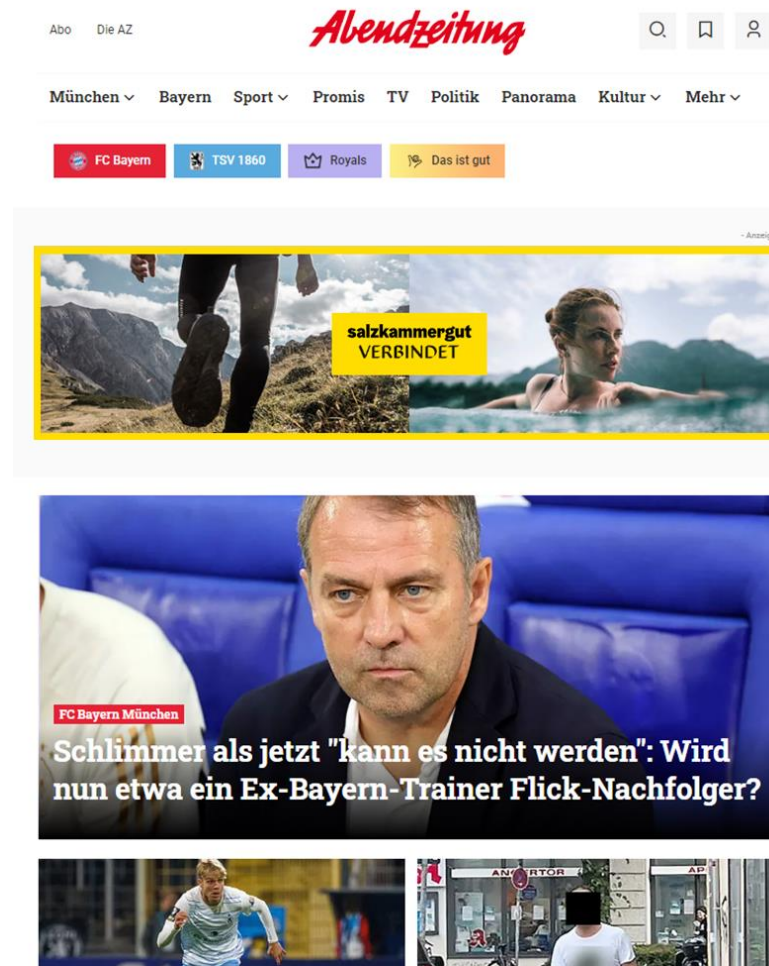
Abo Die AZ

Abendzeitung

München Bayern Sport Promis TV Politik Panorama Kultur Mehr

FC Bayern TSV 1860 Royals Das ist gut

- Anzeig

salzkammergut VERBINDET

FC Bayern München

Schlimmer als jetzt "kann es nicht werden": Wird nun etwa ein Ex-Bayern-Trainer Flick-Nachfolger?

ANGERTOR